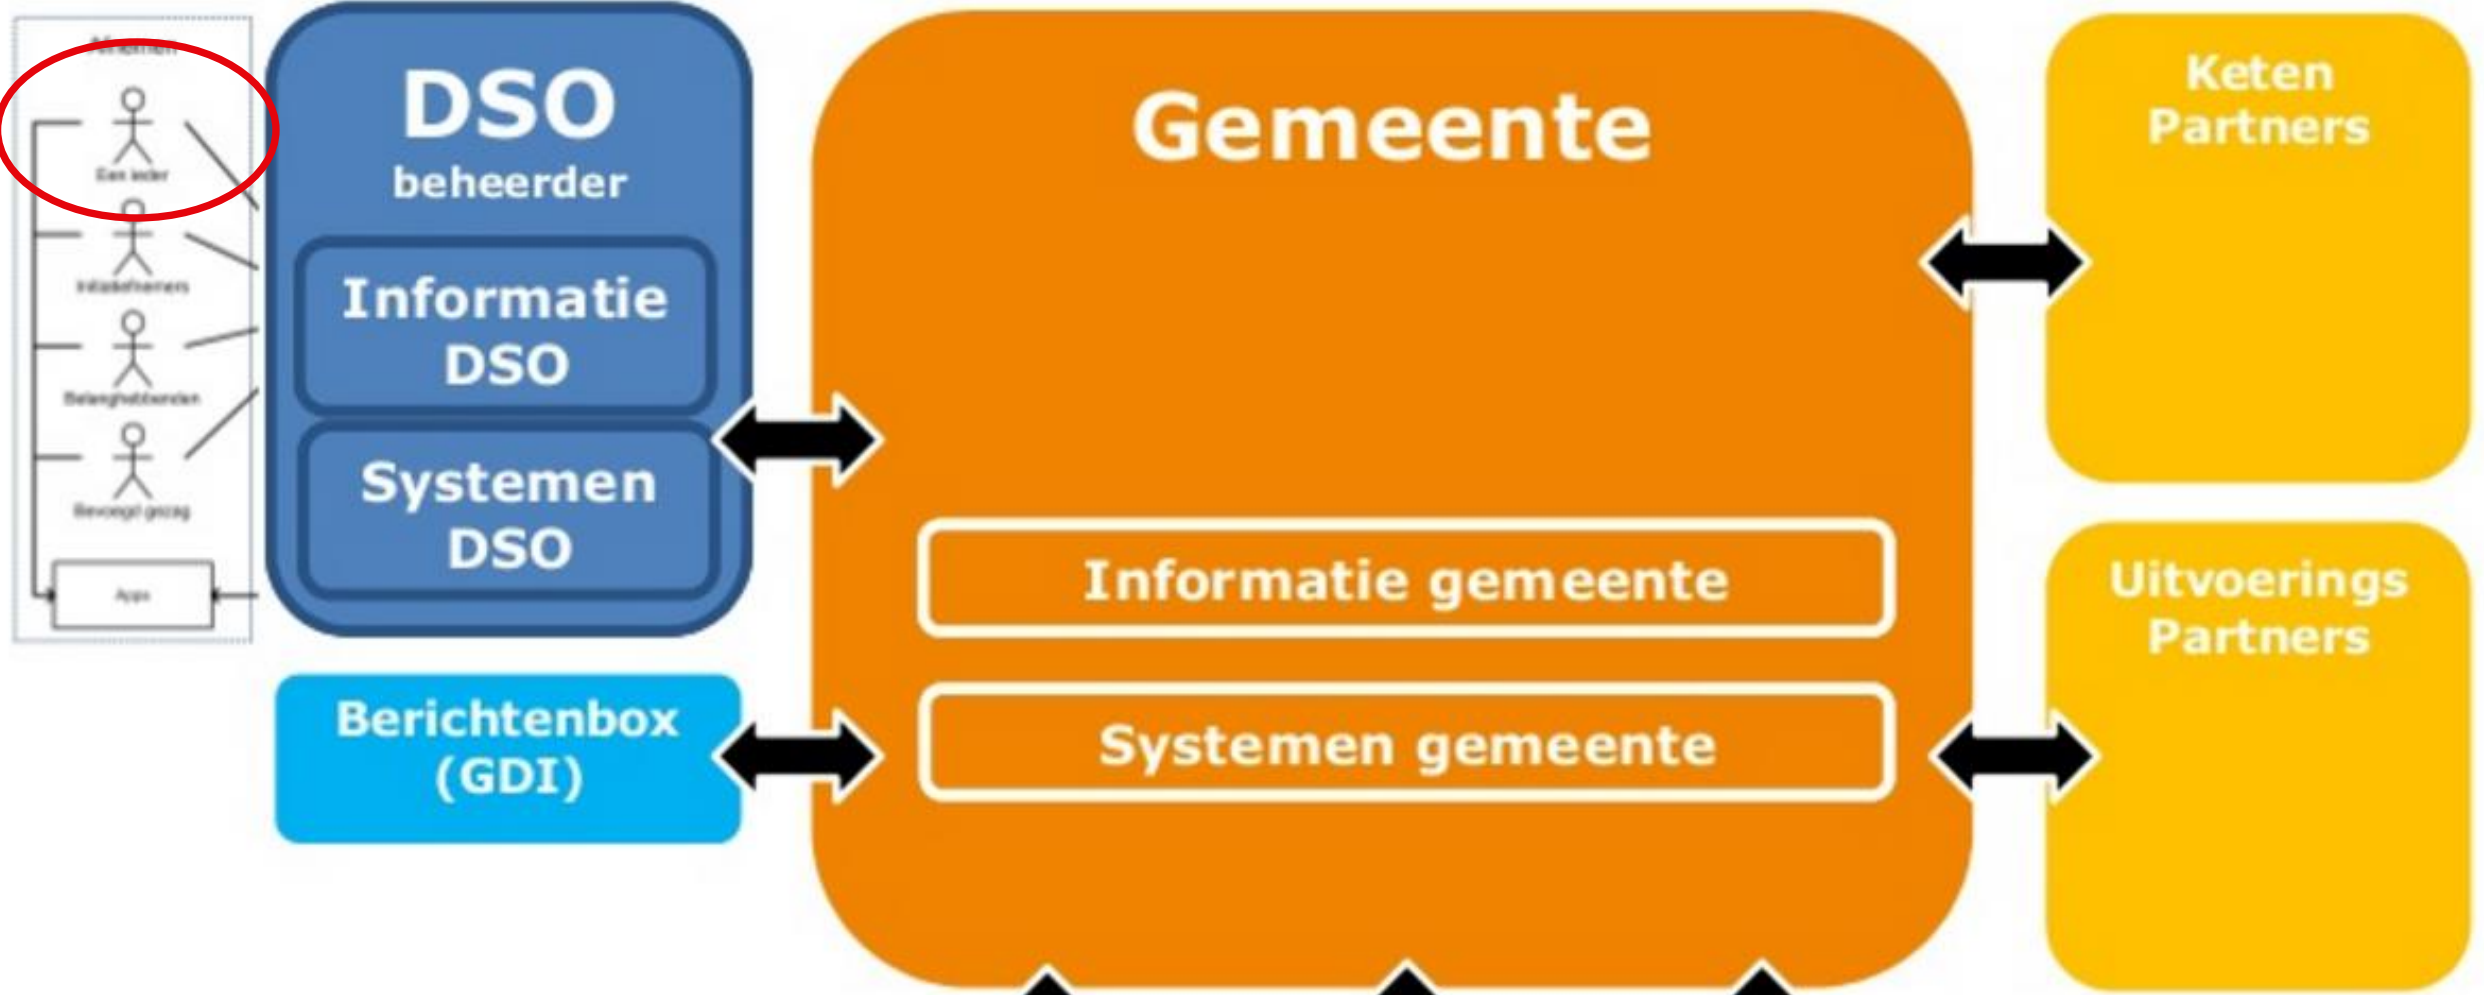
Afnemers

Een ieder

Initiatiefnemers

Belanghebbenden

Bevoegd gezag

Apps

DSO
beheerder

Informatie DSO

Systemen DSO

Berichtenbox (GDI)

Gemeente

Informatie gemeente

Systemen gemeente

Keten Partners

Uitvoerings Partners